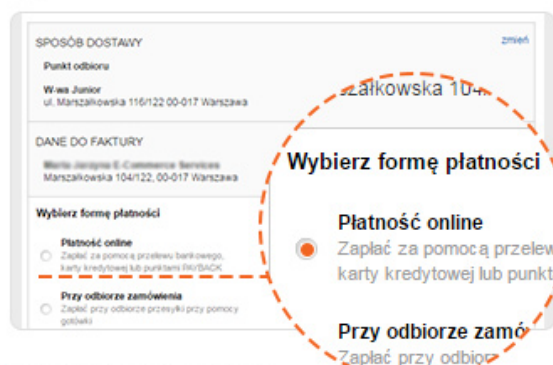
SPOSÓB DOSTAWY

zmień

Punkt odbioru

W-wa Junior
ul. Marszałkowska 116/122 00-017 Warszawa

DANE DO FAKTURY

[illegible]
Marszałkowska 104/122 00-017 Warszawa

Wybierz formę płatności

Płatność online
Zapłać za pomocą przelewu bankowego, karty kredytowej lub punktami PAYBACK

Przy odbiorze zamówienia
Zapłać przy odbiorze przesyłki przy pomocy gotówki

szałkowska 104

Wybierz formę płatności

Płatność online
Zapłać za pomocą przelew
karty kredytowej lub punkt

Przy odbiorze zamó
Zapłać przy odbior